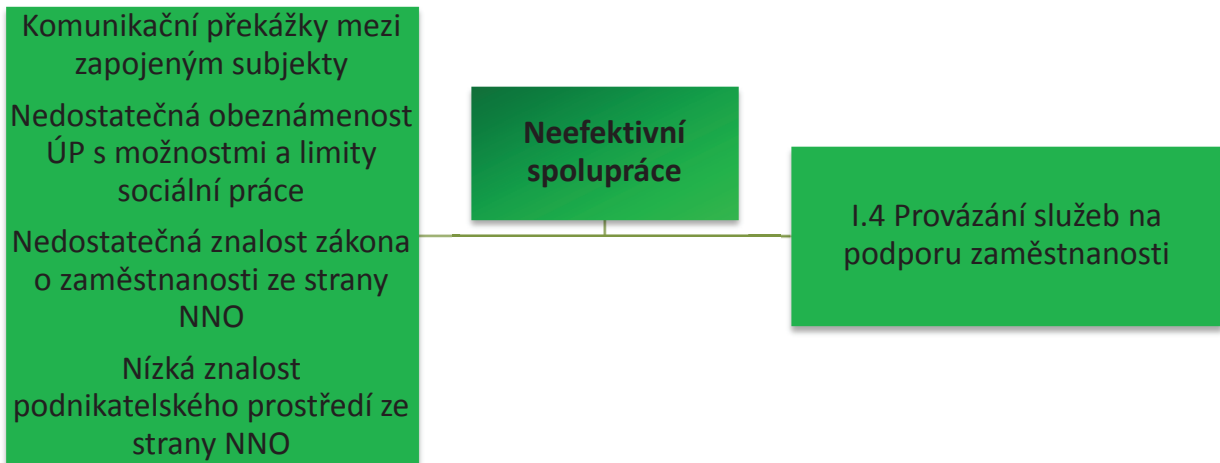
Komunikační překážky mezi zapojeným subjekty

Nedostatečná obeznámenost ÚP s možnostmi a limity sociální práce

Nedostatečná znalost zákona o zaměstnanosti ze strany NNO

Nízká znalost podnikatelského prostředí ze strany NNO

Neefektivní spolupráce

I.4 Provázání služeb na podporu zaměstnanosti